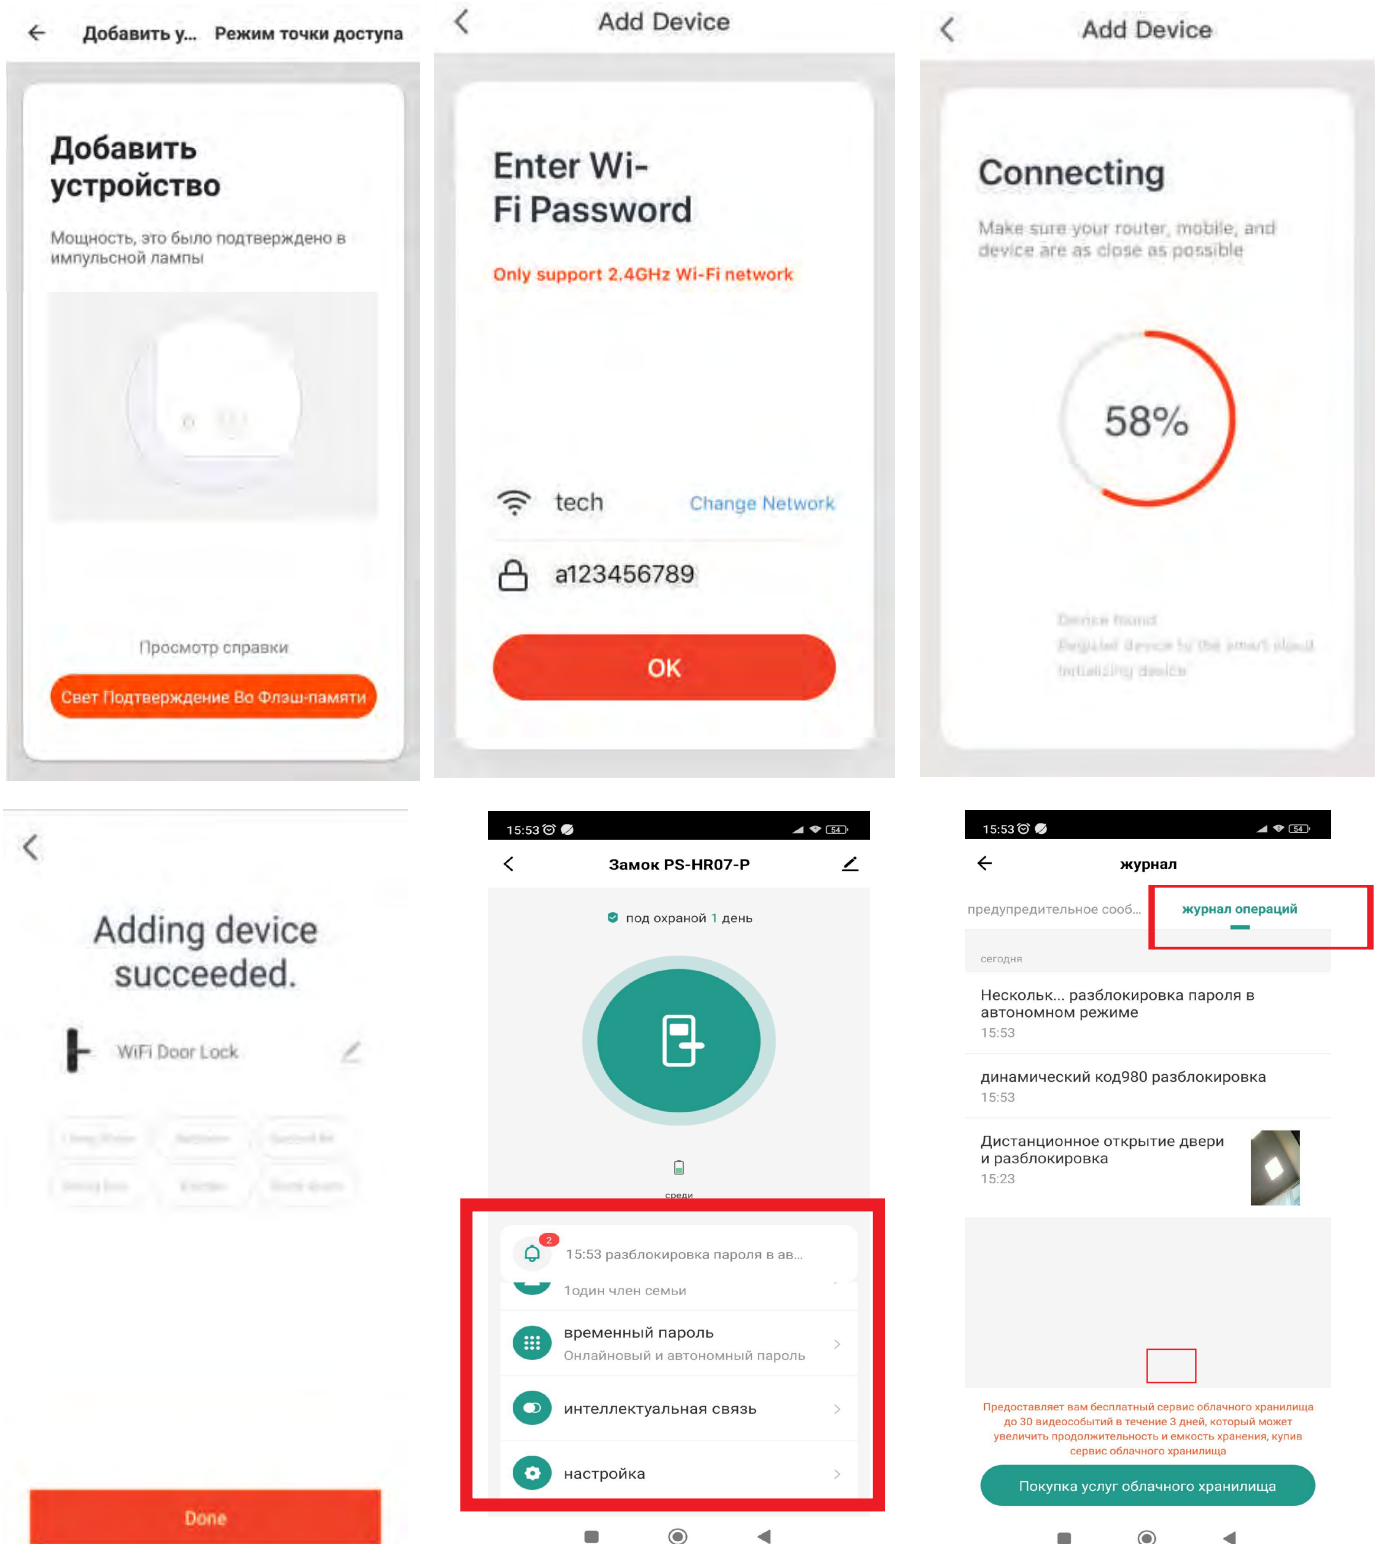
Добавить у... Режим точки доступа

Добавить устройство

Мощность, это было подтверждено в импульсной лампы

Просмотр справки

Свет Подтверждение Во Флэш-памяти

Add Device

Enter Wi-Fi Password

Only support 2.4GHz Wi-Fi network

tech Change Network

a123456789

OK

Add Device

Connecting

Make sure your router, mobile, and device are as close as possible

58%

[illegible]
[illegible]
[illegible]

Adding device succeeded.

WiFi Door Lock

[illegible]

Done

15:53

Замок PS-HR07-P

под охраной 1 день

среди

2

15:53 разблокировка пароля в ав...

1один член семьи

временный пароль
Онлайновый и автономный пароль

интеллектуальная связь

настройка

15:53

журнал

предупредительное сооб... журнал операций

сегодня

Нескольк... разблокировка пароля в автономном режиме
15:53

динамический код980 разблокировка
15:53

Дистанционное открытие двери и разблокировка
15:23

Предоставляет вам бесплатный сервис облачного хранилища до 30 видеособытий в течение 3 дней, который может увеличить продолжительность и емкость хранения, купив сервис облачного хранилища

Покупка услуг облачного хранилища